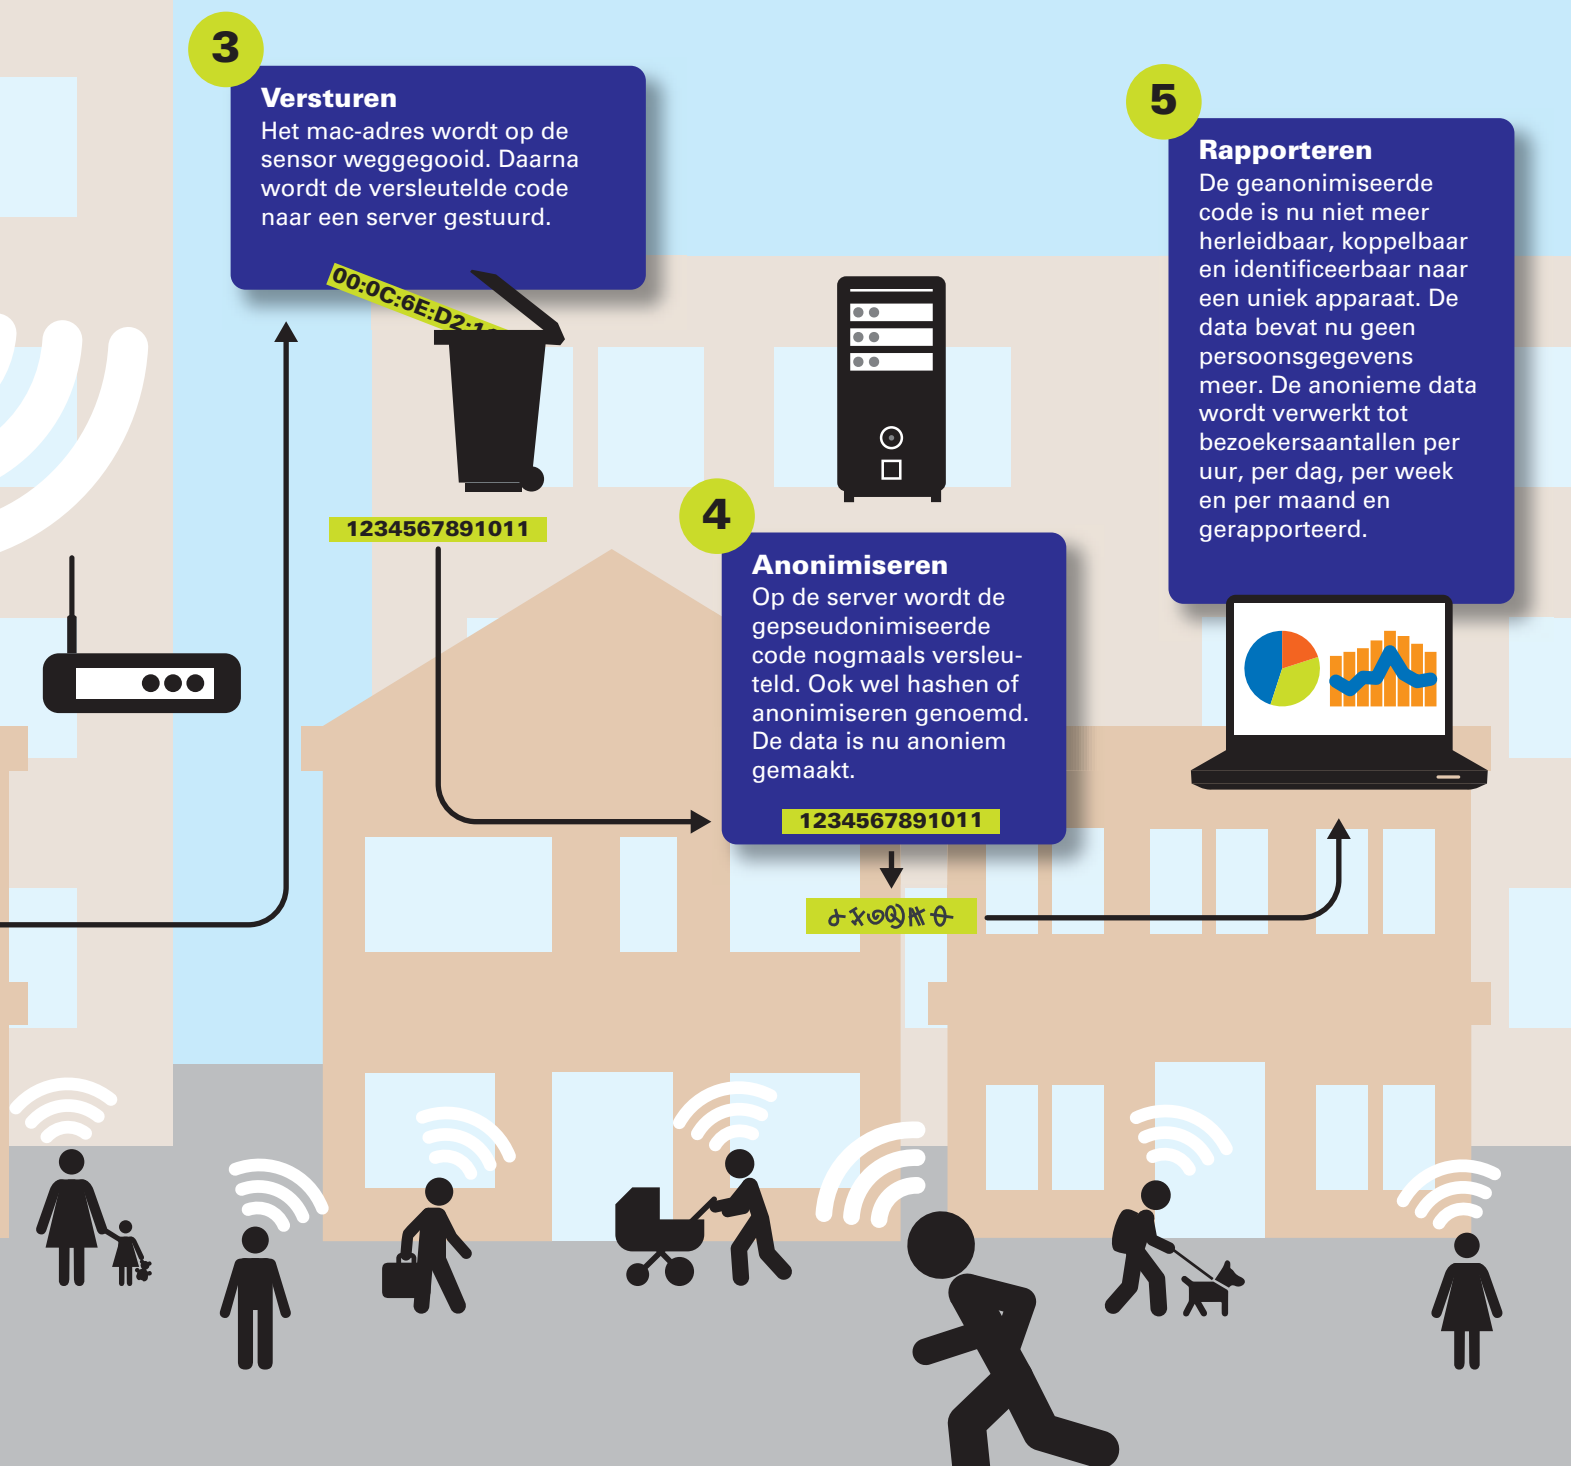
3

**Versturen**
Het mac-adres wordt op de sensor weggegooid. Daarna wordt de versleutelde code naar een server gestuurd.

00:0C:6E:D2:1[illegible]

1234567891011

5

**Rapporteren**
De geanonimiseerde code is nu niet meer herleidbaar, koppelbaar en identificeerbaar naar een uniek apparaat. De data bevat nu geen persoonsgegevens meer. De anonieme data wordt verwerkt tot bezoekersaantallen per uur, per dag, per week en per maand en gerapporteerd.

4

**Anonimiseren**
Op de server wordt de gepseudonimiseerde code nogmaals versleuteld. Ook wel hashen of anonimiseren genoemd. De data is nu anoniem gemaakt.

1234567891011

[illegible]